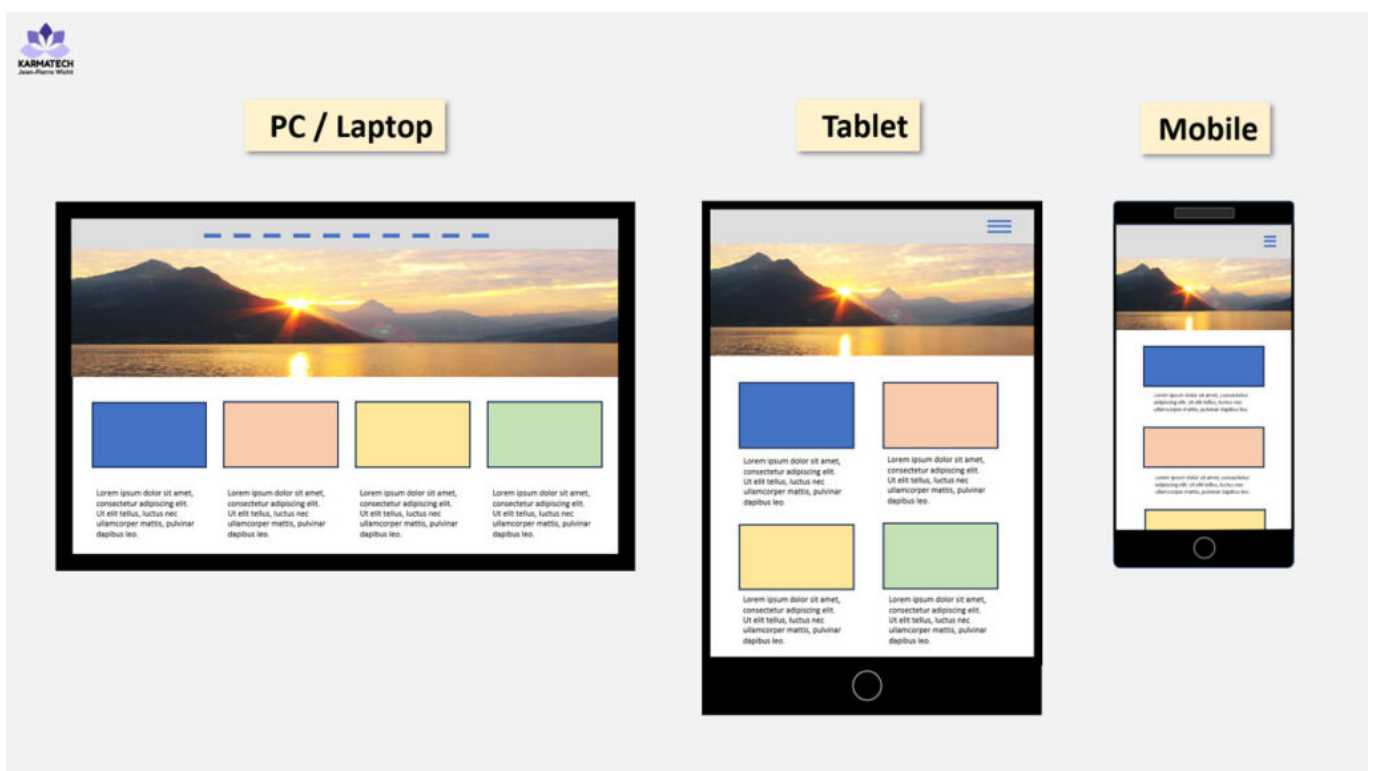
KARMATECH
Jean-Pierre Wicht

PC / Laptop

Lorem ipsum dolor sit amet, consectetur adipiscing elit. Ut elit tellus, luctus nec ullamcorper mattis, pulvinar dapibus leo.

Lorem ipsum dolor sit amet, consectetur adipiscing elit. Ut elit tellus, luctus nec ullamcorper mattis, pulvinar dapibus leo.

Lorem ipsum dolor sit amet, consectetur adipiscing elit. Ut elit tellus, luctus nec ullamcorper mattis, pulvinar dapibus leo.

Lorem ipsum dolor sit amet, consectetur adipiscing elit. Ut elit tellus, luctus nec ullamcorper mattis, pulvinar dapibus leo.

Tablet

Lorem ipsum dolor sit amet, consectetur adipiscing elit. Ut elit tellus, luctus nec ullamcorper mattis, pulvinar dapibus leo.

Lorem ipsum dolor sit amet, consectetur adipiscing elit. Ut elit tellus, luctus nec ullamcorper mattis, pulvinar dapibus leo.

Lorem ipsum dolor sit amet, consectetur adipiscing elit. Ut elit tellus, luctus nec ullamcorper mattis, pulvinar dapibus leo.

Lorem ipsum dolor sit amet, consectetur adipiscing elit. Ut elit tellus, luctus nec ullamcorper mattis, pulvinar dapibus leo.

Mobile

Lorem ipsum dolor sit amet, consectetur adipiscing elit. Ut elit tellus, luctus nec ullamcorper mattis, pulvinar dapibus leo.

Lorem ipsum dolor sit amet, consectetur adipiscing elit. Ut elit tellus, luctus nec ullamcorper mattis, pulvinar dapibus leo.